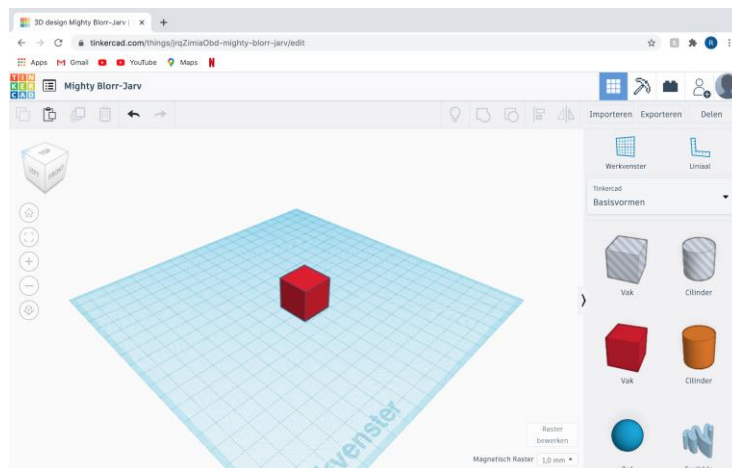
3D design Mighty Blorr-Jarv | ×
+
tinkercad.com/things/jrqZimiaObd-mighty-blorr-jarv/edit
Apps Gmail YouTube Maps
TIN KER CAD
Mighty Blorr-Jarv
Importeren Exporteren Delen
Werkvenster Liniaal
Tinkercad
Basisvormen
Vak Cilinder
Vak Cilinder
TOP FRONT
Werkvenster
Raster bewerken
Magnetisch Raster 1,0 mm